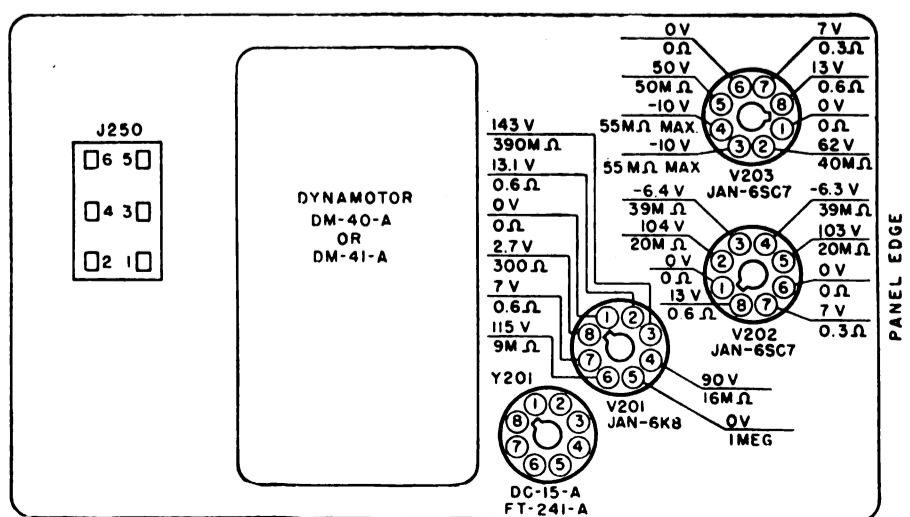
J250

6 5

4 3

2 1

DYNAMOTOR
DM-40-A
OR
DM-41-A

143 V
390M Ω
13.1 V
0.6 Ω
0 V
0 Ω
2.7 V
300 Ω
7 V
0.6 Ω
115 V
9M Ω

1 2 3 4 5 6 7 8

90 V
16M Ω
0V
1MEG

V201
JAN-6K8

Y201

1 2 3 4 5 6 7 8

DC-15-A
FT-241-A

0 V
0 Ω
50 V
50M Ω
-10 V
55M Ω MAX.
-10 V
55 M Ω MAX

6 7 5 8 4 1 3 2

7 V
0.3 Ω
13 V
0.6 Ω
0 V
0 Ω
62 V
40M Ω

V203
JAN-6SC7

-6.4 V
39M Ω
104 V
20M Ω
0 V
0 Ω
13 V
0.6 Ω

3 4 2 5 1 6 8 7

-6.3 V
39M Ω
103 V
20M Ω
0 V
0 Ω
7 V
0.3 Ω

V202
JAN-6SC7

PANEL EDGE